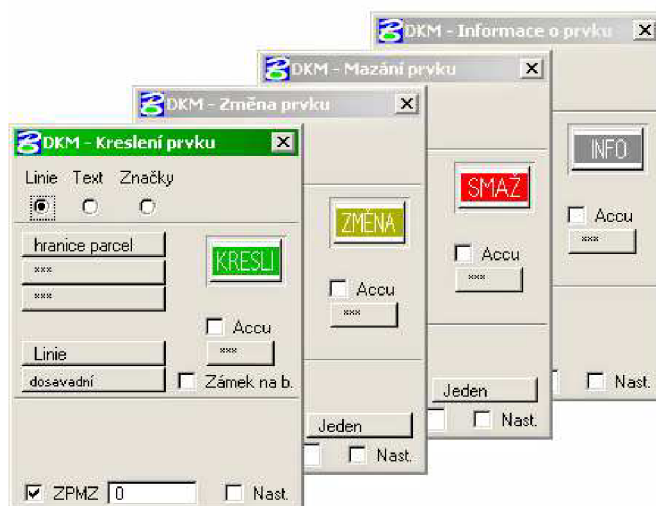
DKM - Informace o prvku
INFO
Accu
***
Nast.

DKM - Mazání prvku
SMAŽ
Accu
***
Jeden
Nast.

DKM - Změna prvku
ZMĚNA
Accu
***
Jeden
Nast.

DKM - Kreslení prvku
Linie Text Značky
hranice parcel
***
***
KRESLI
Accu
***
Linie
dosavadní
Zámek na b.
ZPMZ 0
Nast.